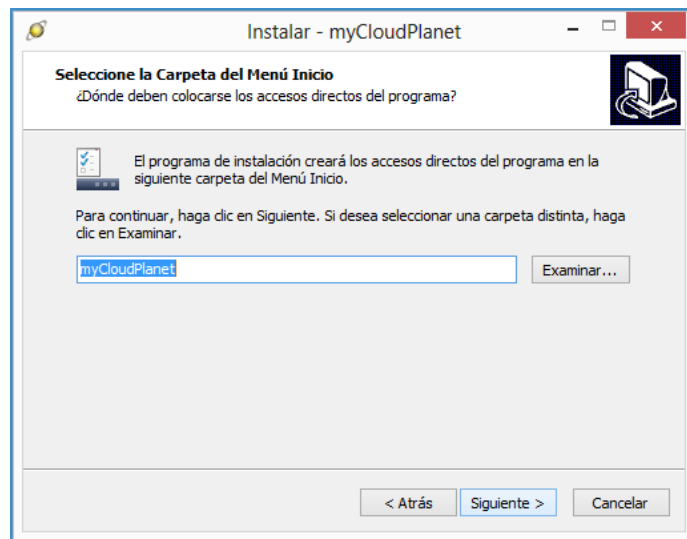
Instalar - myCloudPlanet

Seleccione la Carpeta del Menú Inicio
¿Dónde deben colocarse los accesos directos del programa?

El programa de instalación creará los accesos directos del programa en la siguiente carpeta del Menú Inicio.

Para continuar, haga clic en Siguiente. Si desea seleccionar una carpeta distinta, haga clic en Examinar.

myCloudPlanet

Examinar...

< Atrás

Siguiente >

Cancelar